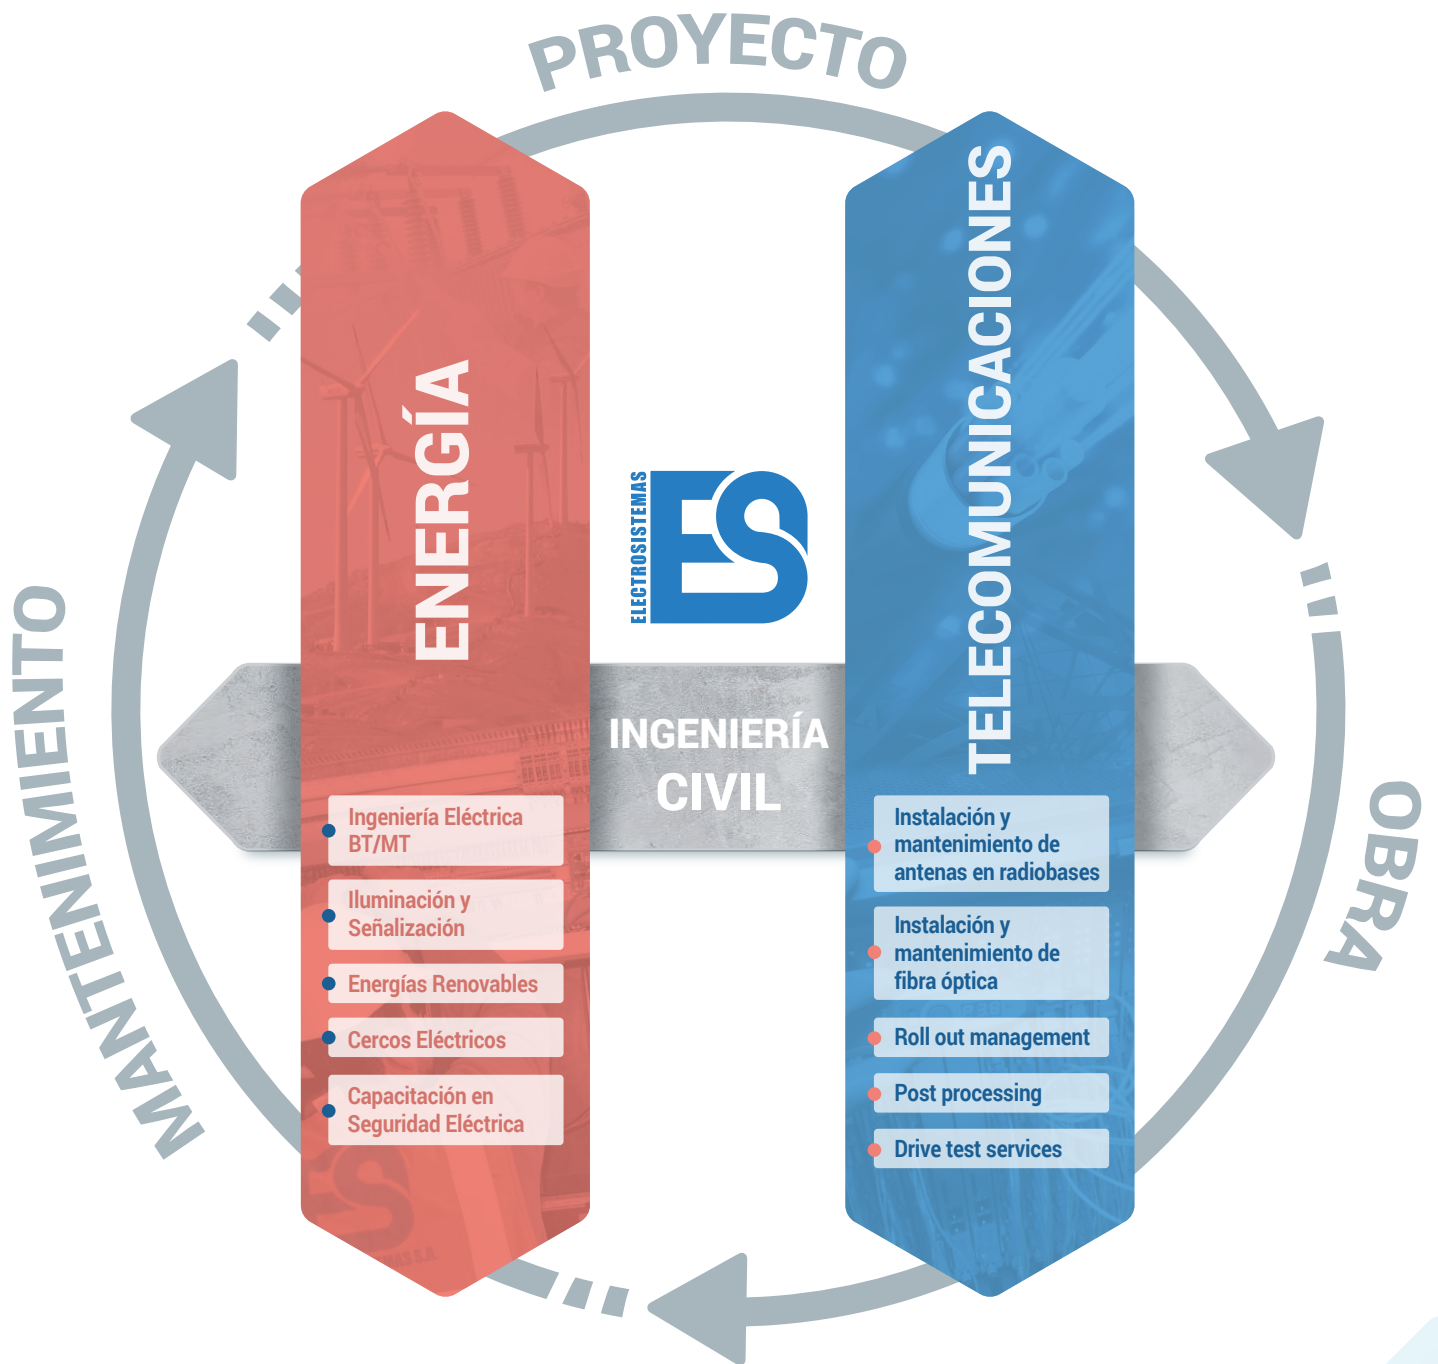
PROYECTO

OBRA

MANTENIMIENTO

ENERGÍA

ELECTROSISTEMAS
ES

TELECOMUNICACIONES

INGENIERÍA CIVIL

Ingeniería Eléctrica BT/MT

Iluminación y Señalización

Energías Renovables

Cercos Eléctricos

Capacitación en Seguridad Eléctrica

Instalación y mantenimiento de antenas en radiobases

Instalación y mantenimiento de fibra óptica

Roll out management

Post processing

Drive test services